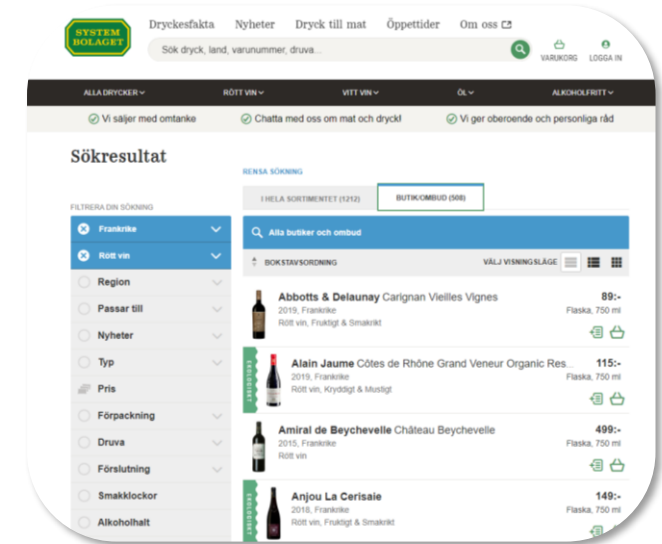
SYSTEM BOLAGET

Dryckesfakta Nyheter Dryck till mat Öppettider Om oss

Sök dryck, land, varunummer, druva...

VARUKORG LOGGA IN

ALLA DRYCKER RÖTT VIN VITT VIN ÖL ALKOHOLFRITT

Vi säljer med omtanke Chatta med oss om mat och dryck! Vi ger oberoende och personliga råd

Sökresultat

RENSA SÖKNING

I HELA SORTIMENTET (1212) BUTIK/OMBUD (508)

FILTRERA DIN SÖKNING

Frankrike

Rött vin

Region

Passar till

Nyheter

Typ

Pris

Förpackning

Druva

Förslutning

Smakklockor

Alkoholhalt

Alla butiker och ombud

BOKSTAVSORDNING VÄLJ VISNINGSLÄGE

Abbotts & Delaunay Carignan Vieilles Vignes
2019, Frankrike
Rött vin, Fruktigt & Smakrikt
89:-
Flaska, 750 ml

EKOLOGISKT
Alain Jaume Côtes de Rhône Grand Veneur Organic Res...
2019, Frankrike
Rött vin, Kryddigt & Mustigt
115:-
Flaska, 750 ml

Amiral de Beychevelle Château Beychevelle
2015, Frankrike
Rött vin
499:-
Flaska, 750 ml

EKOLOGISKT
Anjou La Cerisaie
2018, Frankrike
Rött vin, Fruktigt & Smakrikt
149:-
Flaska, 750 ml